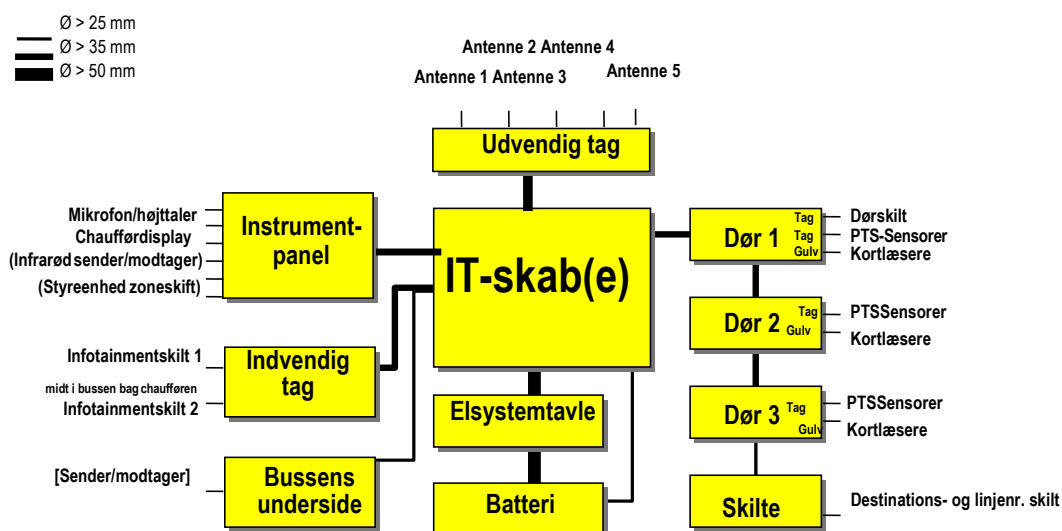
Ø > 25 mm
Ø > 35 mm
Ø > 50 mm

Antenne 2 Antenne 4
Antenne 1 Antenne 3
Antenne 5

Udvendig tag

Mikrofon/højttaler
Chaufførdisplay
(Infrarød sender/modtager)
(Styreenhed zoneskift)

Instrumentpanel

IT-skab(e)

Dør 1
Tag
Tag
Gulv
Dørskilt
PTS-Sensorer
Kortlæsere

Infotainmentskilt 1
midt i bussen bag chaufføren
Infotainmentskilt 2

Indvendig tag

Dør 2
Tag
Gulv
PTSSensorer
Kortlæsere

Elsystemtavle

Dør 3
Tag
Gulv
PTSSensorer
Kortlæsere

[Sender/modtager]

Bussens underside

Batteri

Skilte
Destinations- og linjenr. skilt